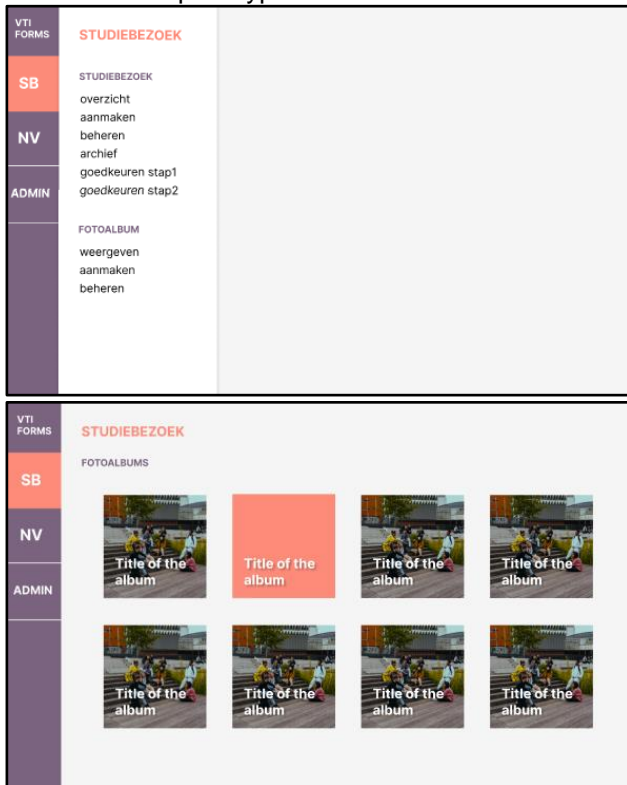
VTI FORMS

SB

NV

ADMIN

STUDIEBEZOEK

STUDIEBEZOEK

overzicht
aanmaken
beheren
archief
goedkeuren stap1
goedkeuren stap2

FOTOALBUM

weergeven
aanmaken
beheren

VTI FORMS

SB

NV

ADMIN

STUDIEBEZOEK

FOTOALBUMS

Title of the album

Title of the album

Title of the album

Title of the album

Title of the album

Title of the album

Title of the album

Title of the album